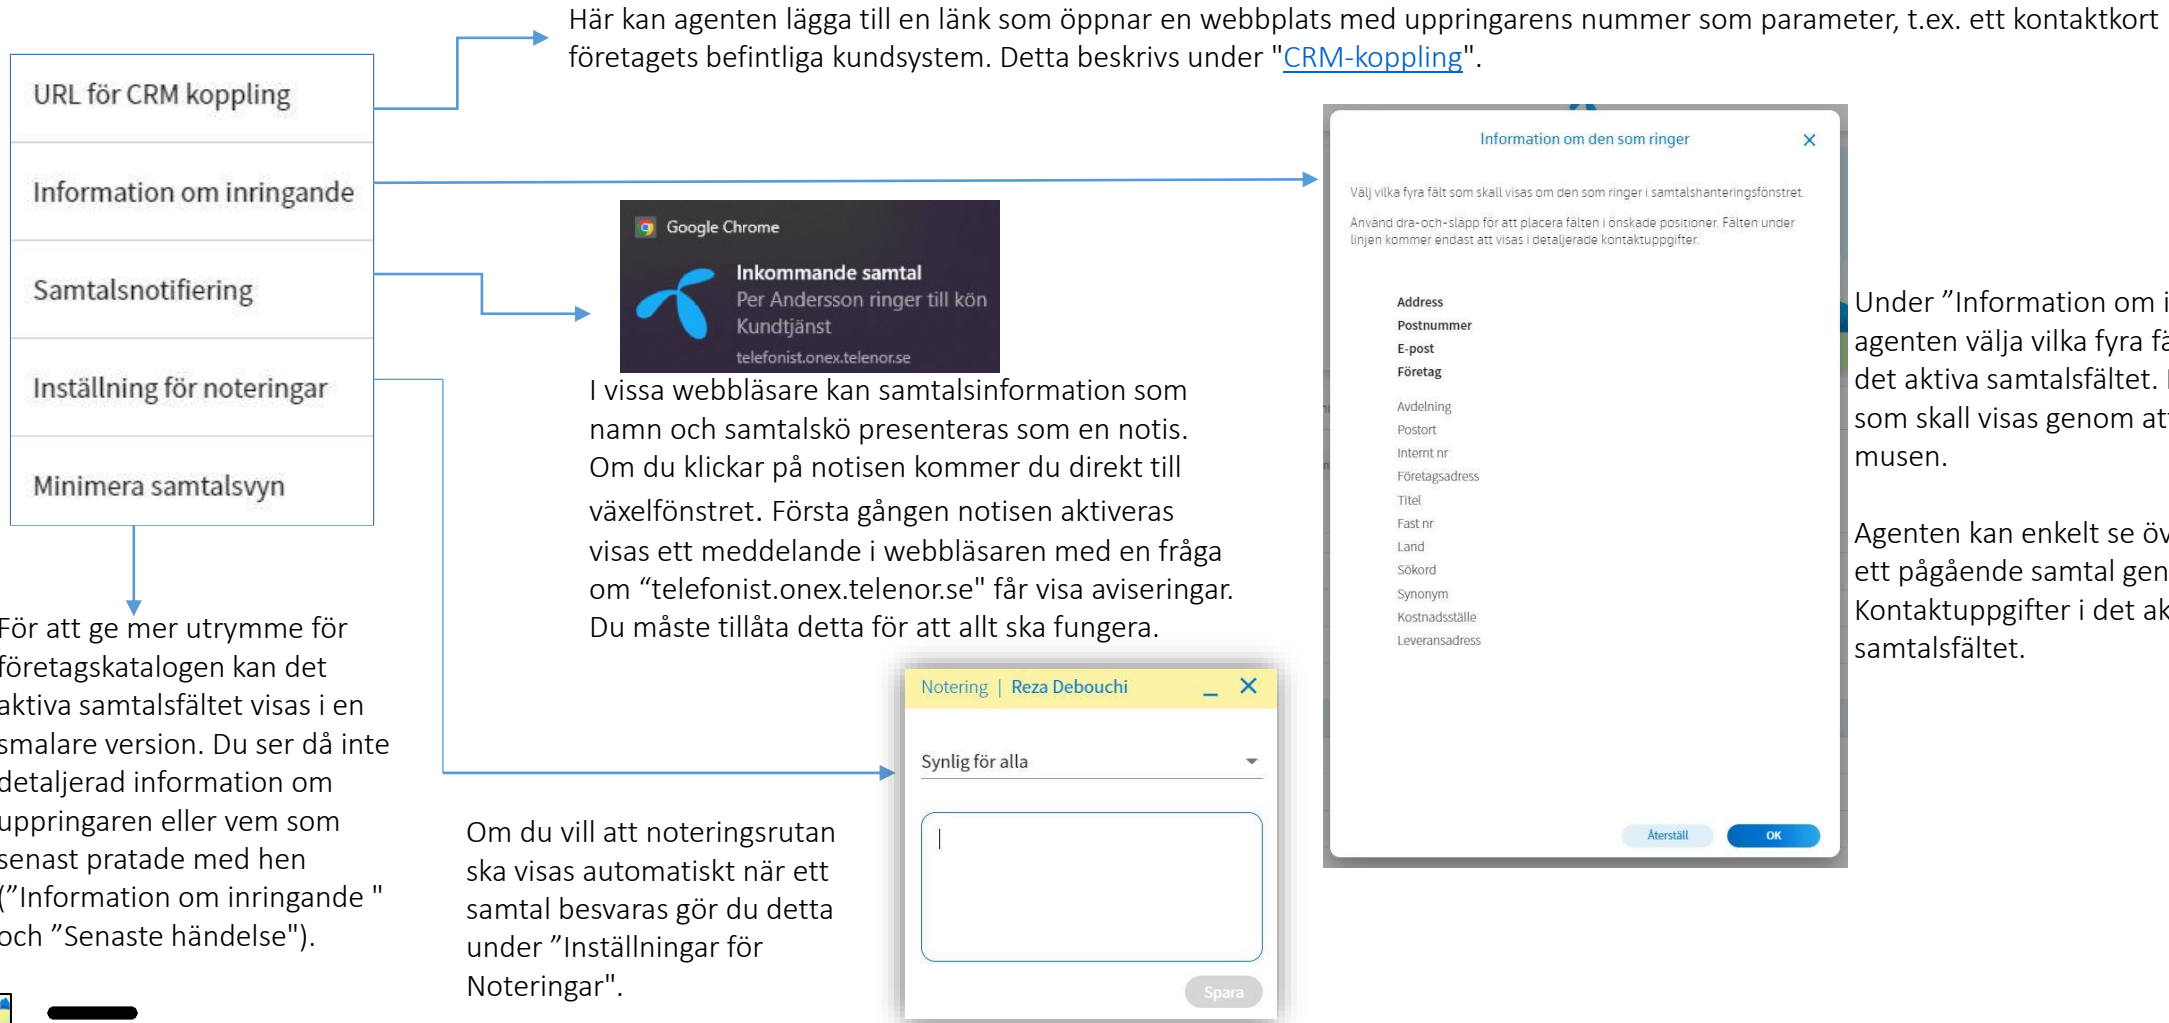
Här kan agenten lägga till en länk som öppnar en webbplats med uppringarens nummer som parameter, t.ex. ett kontaktkort företagets befintliga kundsystem. Detta beskrivs under "CRM-koppling".

URL för CRM koppling

Information om inringande

Samtalsnotifiering

Inställning för noteringar

Minimera samtalsvyn

Google Chrome

Inkommande samtal
Per Andersson ringer till kön Kundtjänst
telefonist.onex.telenor.se

I vissa webbläsare kan samtalsinformation som namn och samtalskö presenteras som en notis. Om du klickar på notisen kommer du direkt till växelfönstret. Första gången notisen aktiveras visas ett meddelande i webbläsaren med en fråga om "telefonist.onex.telenor.se" får visa aviseringar. Du måste tillåta detta för att allt ska fungera.

Information om den som ringer

Välj vilka fyra fält som skall visas om den som ringer i samtalshanteringsfönstret.

Använd dra-och-släpp för att placera fälten i önskade positioner. Fälten under linjen kommer endast att visas i detaljerade kontaktuppgifter.

Address
Postnummer
E-post
Företag

Avdelning
Postort
Internt nr
Företagsadress
Titel
Fast nr
Land
Sökord
Synonym
Kostnadsställe
Leveransadress

Återställ
OK

Under "Information om i agenten välja vilka fyra fä det aktiva samtalsfältet. som skall visas genom at musen.

Agenten kan enkelt se öv ett pågående samtal gen Kontaktuppgifter i det ak samtalsfältet.

För att ge mer utrymme för företagskatalogen kan det aktiva samtalsfältet visas i en smalare version. Du ser då inte detaljerad information om uppringaren eller vem som senast pratade med hen ("Information om inringande " och "Senaste händelse").

Notering | Reza Debouchi

Synlig för alla

Spara

Om du vill att noteringsrutan ska visas automatiskt när ett samtal besvaras gör du detta under "Inställningar för Noteringar".